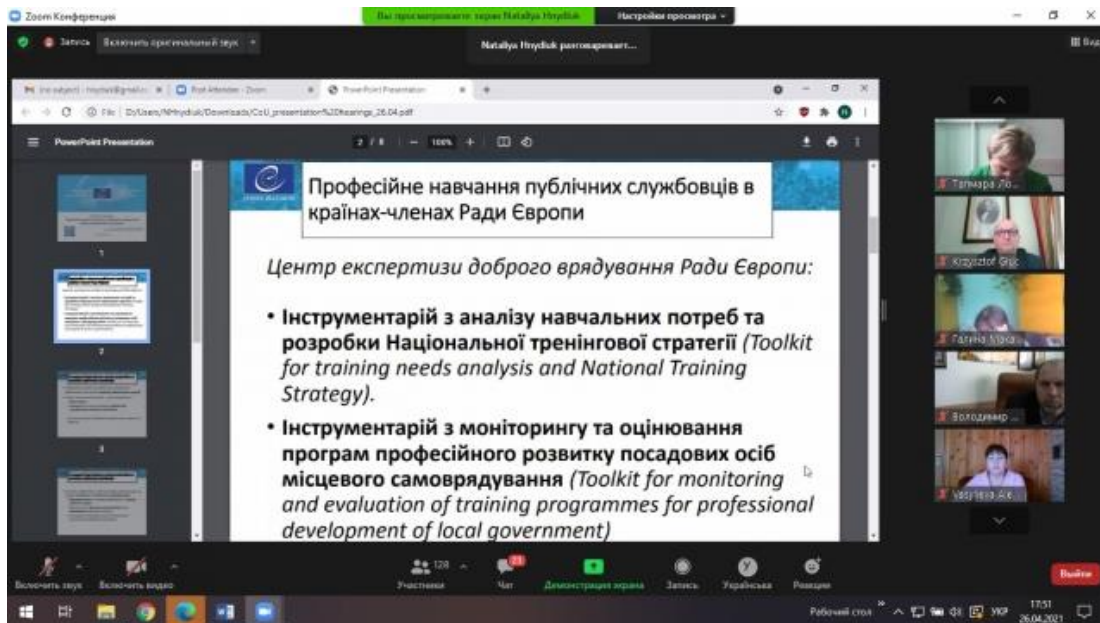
Zoom Конференция

Вы просматриваете экран Natallya Hnydiuk

Настройки просмотра

Запись

Включить оригинальный звук

Natallya Hnydiuk разговаривает...

PowerPoint Presentation

File | D:/Users/NHnydiuk/Downloads/CoU_presentation%20hearings_26.04.pdf

PowerPoint Presentation

2 / 8

100%

1

2

3

Професійне навчання публічних службовців в країнах-членах Ради Європи

Центр експертизи доброго врядування Ради Європи:

• Інструментарій з аналізу навчальних потреб та розробки Національної тренінгової стратегії (Toolkit for training needs analysis and National Training Strategy).

• Інструментарій з моніторингу та оцінювання програм професійного розвитку посадових осіб місцевого самоврядування (Toolkit for monitoring and evaluation of training programmes for professional development of local government)

Тамара Ло...

Krzysztof Gluc

Галина Макса...

Володимир ...

Vasylieva Ale...

Включить звук

Включить видео

Участники

128

Чат

Демонстрация экрана

Запись

Українська

Реакции

Выйти

Рабочий стол

УКР

17:51

26.04.2021